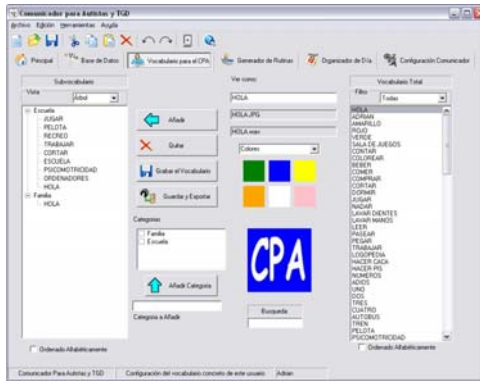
Comunicador para Autistas y TGD
Archivo Edición Herramientas Ayuda

Principal | Base de Datos | Vocabulario para el CPA | Generador de Rutinas | Organizador de Día | Configuración Comunicador

Subvocabulario
Vista
Arbol
Escuela
JUGAR
PELOTA
RECREO
TRABAJAR
CORTAR
ESCUELA
PSICOMOTRICIDAD
ORDENADORES
HOLA
Familia
HOLA

Ordenado Alfabéticamente

Añadir
Quitar
Grabar el Vocabulario
Guardar y Exportar

Categorías
Familia
Escuela

Añadir Categoría
Categoría a Añadir

Ver como:
HOLA
HOLA.JPG
HOLA.wav
Colores

CPA

Busqueda

Vocabulario Total
Filtro
Todas
HOLA
ADRIAN
AMARILLO
ROJO
VERDE
SALA DE JUEGOS
COLOR
COLOREAR
BEBER
COMER
COMPRAR
CORTAR
DORMIR
JUGAR
NADAR
LAVAR DIENTES
LAVAR MANOS
LEER
PASEAR
PEGAR
TRABAJAR
LOGOPEDIA
HACER CACA
HACER PIS
NUMEROS
ADIOS
UNO
DOS
TRES
CUATRO
AUTOBUS
TREN
PELOTA
PSICOMOTRICIDAD

Ordenado Alfabéticamente

Comunicador Para Autistas y TGD | Configuración del vocabulario concreto de este usuario | Adrian